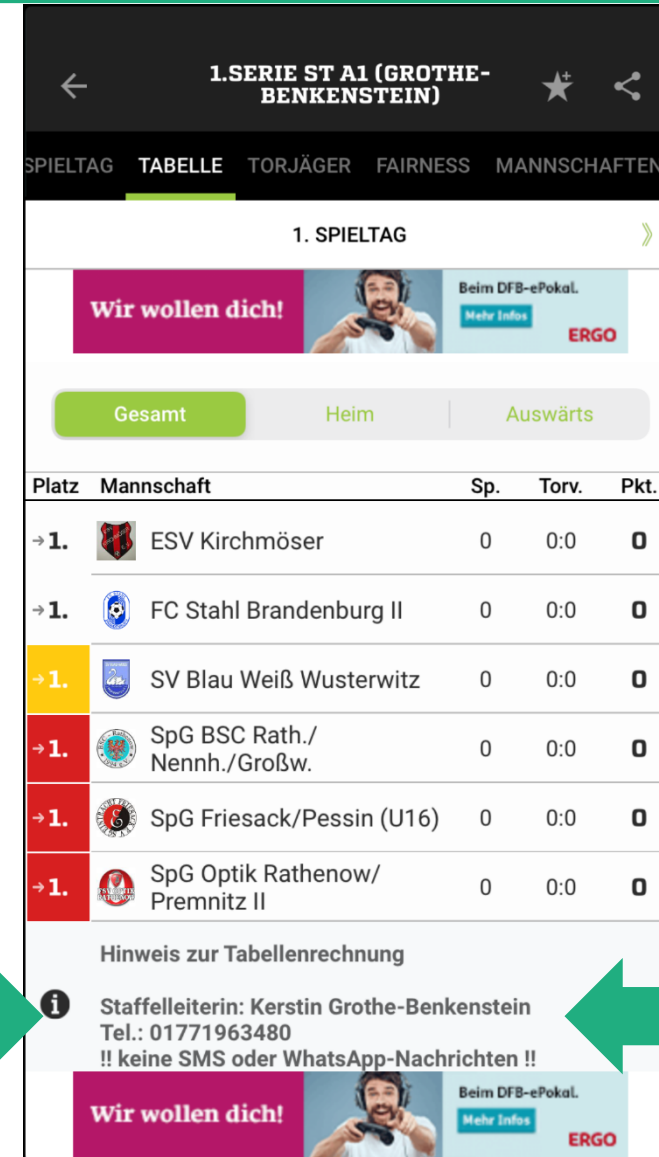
1.SERIE ST A1 (GROTHE-BENKENSTEIN)

SPIELTAG TABELLE TORJÄGER FAIRNESS MANNSCHAFTEN

1. SPIELTAG

Wir wollen dich! Beim DFB-ePokal. Mehr Infos ERGO

Gesamt Heim Auswärts

| Platz | Mannschaft | Sp. | Torv. | Pkt. |
|---|---|---|---|---|
| 1. | ESV Kirchmöser | 0 | 0:0 | 0 |
| 1. | FC Stahl Brandenburg II | 0 | 0:0 | 0 |
| 1. | SV Blau Weiß Wusterwitz | 0 | 0:0 | 0 |
| 1. | SpG BSC Rath./ Nennh./Großw. | 0 | 0:0 | 0 |
| 1. | SpG Friesack/Pessin (U16) | 0 | 0:0 | 0 |
| 1. | SpG Optik Rathenow/ Premnitz II | 0 | 0:0 | 0 |

Hinweis zur Tabellenrechnung

Staffelleiterin: Kerstin Grothe-Benkenstein
Tel.: 01771963480
!! keine SMS oder WhatsApp-Nachrichten !!

Wir wollen dich! Beim DFB-ePokal. Mehr Infos ERGO